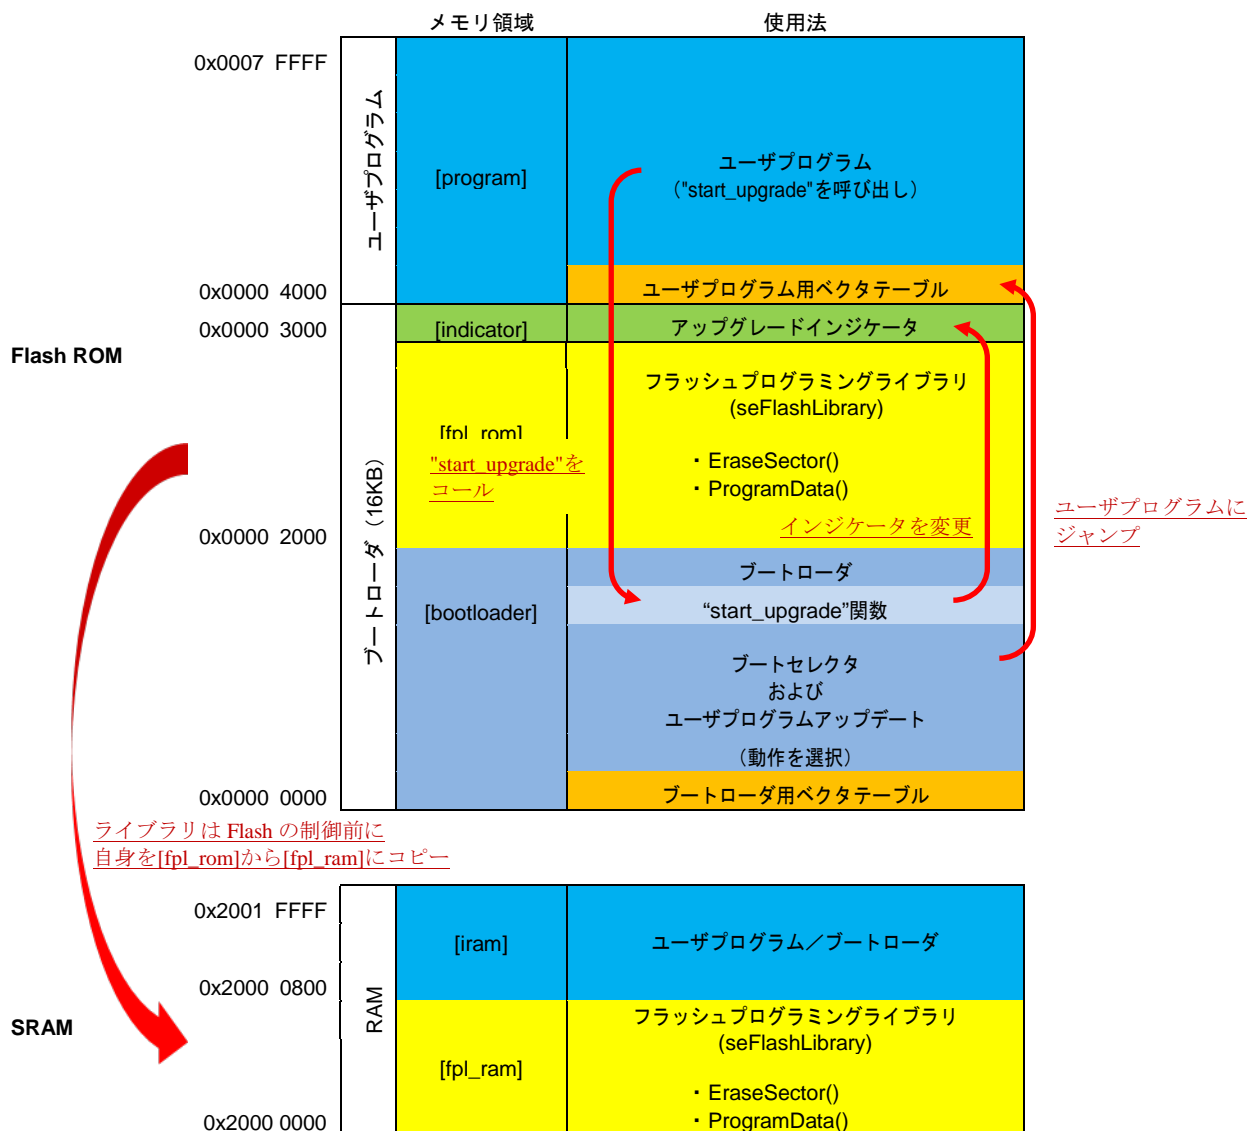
メモリ領域

使用法

0x0007 FFFF

ユーザプログラム

[program]

ユーザプログラム
("start_upgrade"を呼び出し)

0x0000 4000

ユーザプログラム用ベクタテーブル

0x0000 3000

[indicator]

アップグレードインジケータ

Flash ROM

フラッシュプログラミングライブラリ
(seFlashLibrary)

[fpl_rom]

"start_upgrade"をコール

・EraseSector()
・ProgramData()

インジケータを変更

ユーザプログラムにジャンプ

0x0000 2000

ブートローダ(16KB)

ブートローダ

[bootloader]

"start_upgrade"関数

ブートセレクタ
および
ユーザプログラムアップデート
(動作を選択)

0x0000 0000

ブートローダ用ベクタテーブル

ライブラリは Flash の制御前に自身を[fpl_rom]から[fpl_ram]にコピー

0x2001 FFFF

[iram]

ユーザプログラム／ブートローダ

0x2000 0800

RAM

SRAM

フラッシュプログラミングライブラリ
(seFlashLibrary)

[fpl_ram]

・EraseSector()
・ProgramData()

0x2000 0000